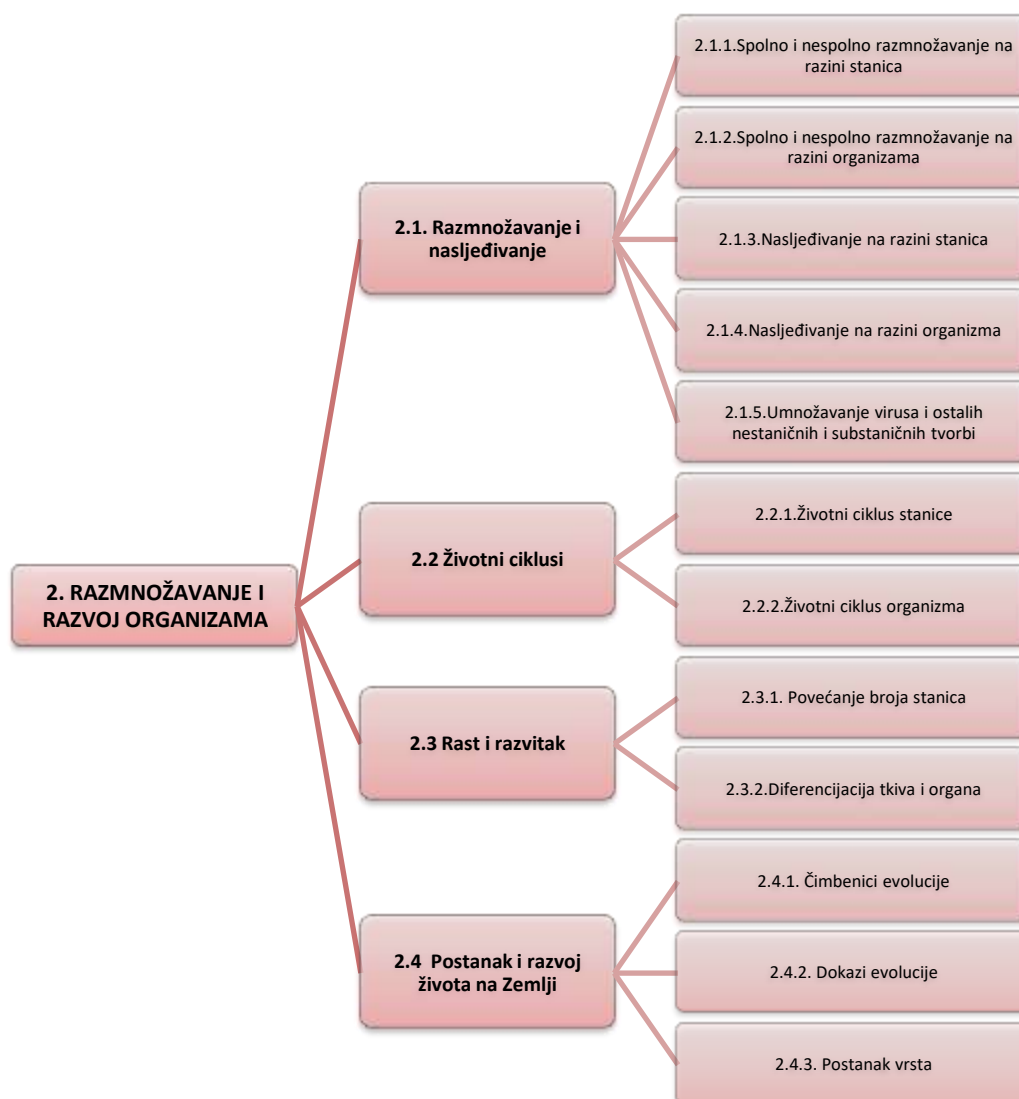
2. RAZMNOŽAVANJE I RAZVOJ ORGANIZAMA

2.1. Razmnožavanje i nasljeđivanje

2.1.1.Spolno i nespolno razmnožavanje na razini stanica

2.1.2.Spolno i nespolno razmnožavanje na razini organizama

2.1.3.Nasljeđivanje na razini stanica

2.1.4.Nasljeđivanje na razini organizma

2.1.5.Umnožavanje virusa i ostalih nestaničnih i substaničnih tvorbi

2.2 Životni ciklusi

2.2.1.Životni ciklus stanice

2.2.2.Životni ciklus organizma

2.3 Rast i razvitak

2.3.1. Povećanje broja stanica

2.3.2.Diferencijacija tkiva i organa

2.4 Postanak i razvoj života na Zemlji

2.4.1. Čimbenici evolucije

2.4.2. Dokazi evolucije

2.4.3. Postanak vrsta